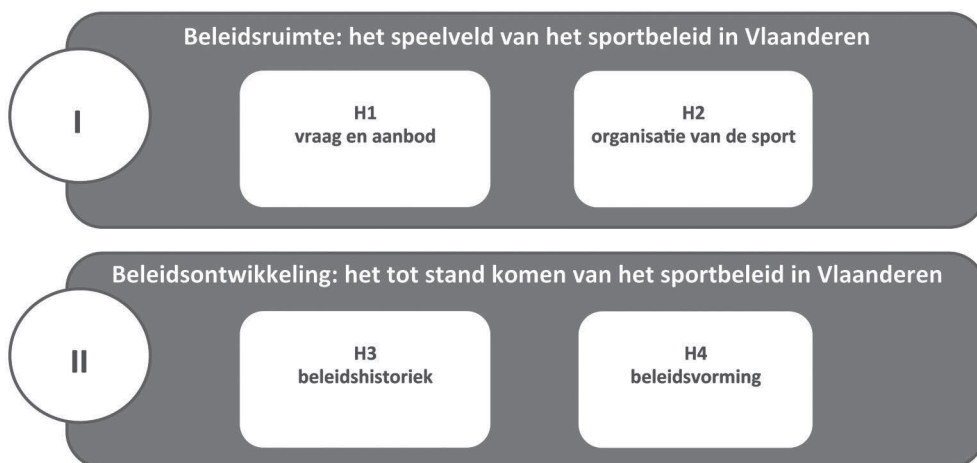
I

Beleidsruimte: het speelveld van het sportbeleid in Vlaanderen

H1
vraag en aanbod

H2
organisatie van de sport

II

Beleidsontwikkeling: het tot stand komen van het sportbeleid in Vlaanderen

H3
beleidshistoriek

H4
beleidsvorming